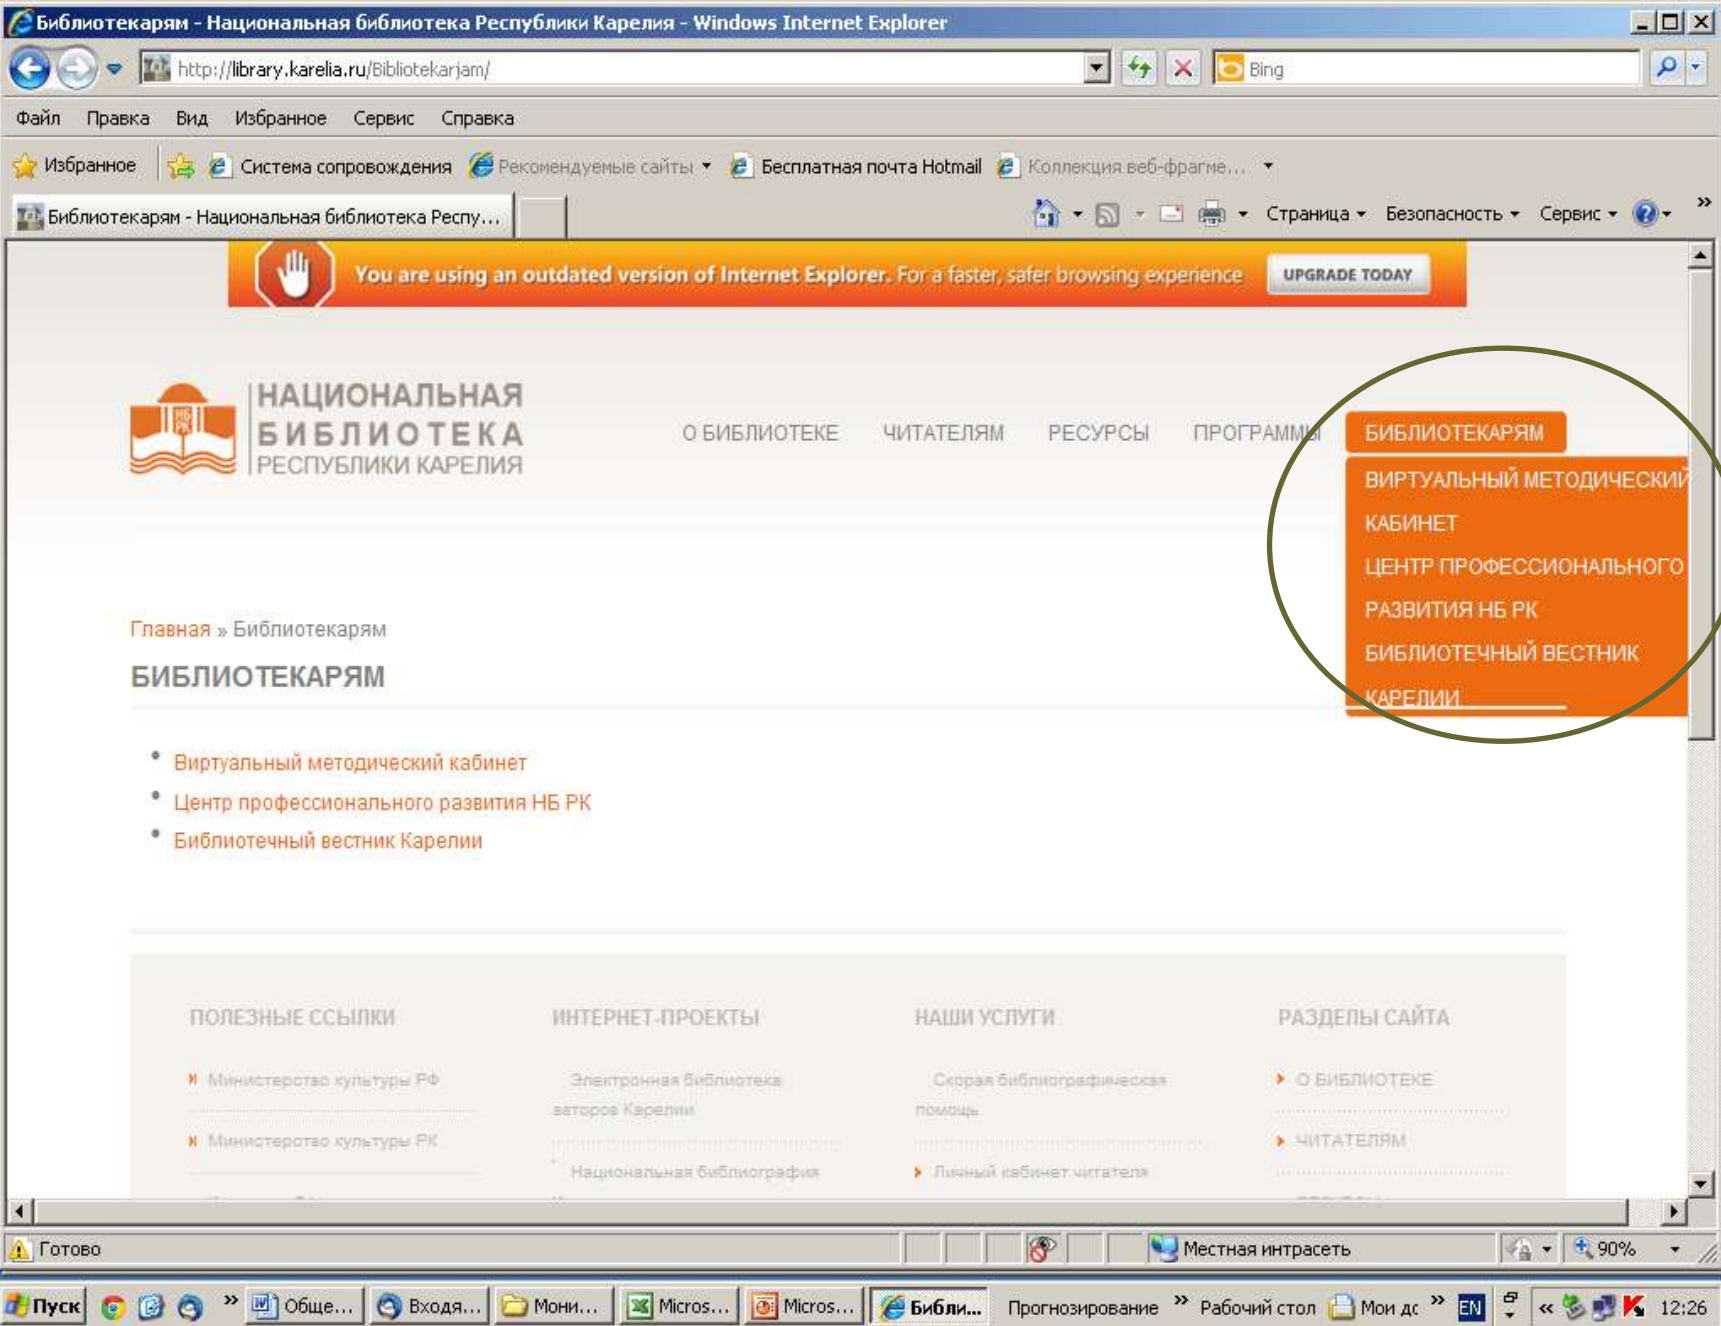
Библиотекарям - Национальная библиотека Республики Карелия - Windows Internet Explorer

http://library.karelia.ru/Bibliotekarjam/

Bing

Файл Правка Вид Избранное Сервис Справка

Избранное Система сопровождения Рекомендуемые сайты Бесплатная почта Hotmail Коллекция веб-фрагме...

Библиотекарям - Национальная библиотека Респу...

Страница Безопасность Сервис

You are using an outdated version of Internet Explorer. For a faster, safer browsing experience UPGRADE TODAY

НАЦИОНАЛЬНАЯ БИБЛИОТЕКА РЕСПУБЛИКИ КАРЕЛИЯ

О БИБЛИОТЕКЕ ЧИТАТЕЛЯМ РЕСУРСЫ ПРОГРАММЫ БИБЛИОТЕКАРЯМ

ВИРТУАЛЬНЫЙ МЕТОДИЧЕСКИЙ КАБИНЕТ
ЦЕНТР ПРОФЕССИОНАЛЬНОГО РАЗВИТИЯ НБ РК
БИБЛИОТЕЧНЫЙ ВЕСТНИК КАРЕЛИИ

Главная » Библиотекарям

БИБЛИОТЕКАРЯМ

- Виртуальный методический кабинет
- Центр профессионального развития НБ РК
- Библиотечный вестник Карелии

ПОЛЕЗНЫЕ ССЫЛКИ
Министерство культуры РФ
Министерство культуры РК

ИНТЕРНЕТ-ПРОЕКТЫ
Электронная библиотека авторов Карелии
Национальная библиография

НАШИ УСЛУГИ
Скорая библиографическая помощь
Личный кабинет читателя

РАЗДЕЛЫ САЙТА
О БИБЛИОТЕКЕ
ЧИТАТЕЛЯМ

Готово Местная интрасеть 90%

Пуск Обще... Входя... Мони... Micros... Micros... Библи... Прогнозирование Рабочий стол Мои дс EN 12:26